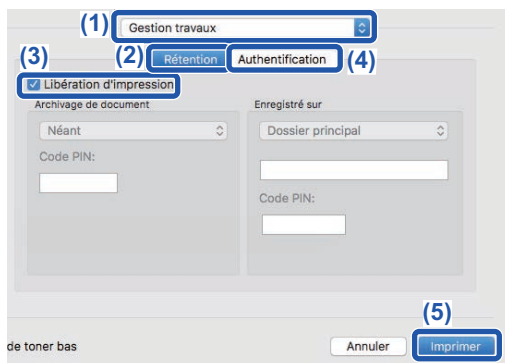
(1) Gestion travaux

(2) Rétention Authentification (4)

(3)

Libération d'impression

Archivage de document

Néant

Code PIN:

Enregistré sur

Dossier principal

Code PIN:

(5)

de toner bas

Annuler Imprimer